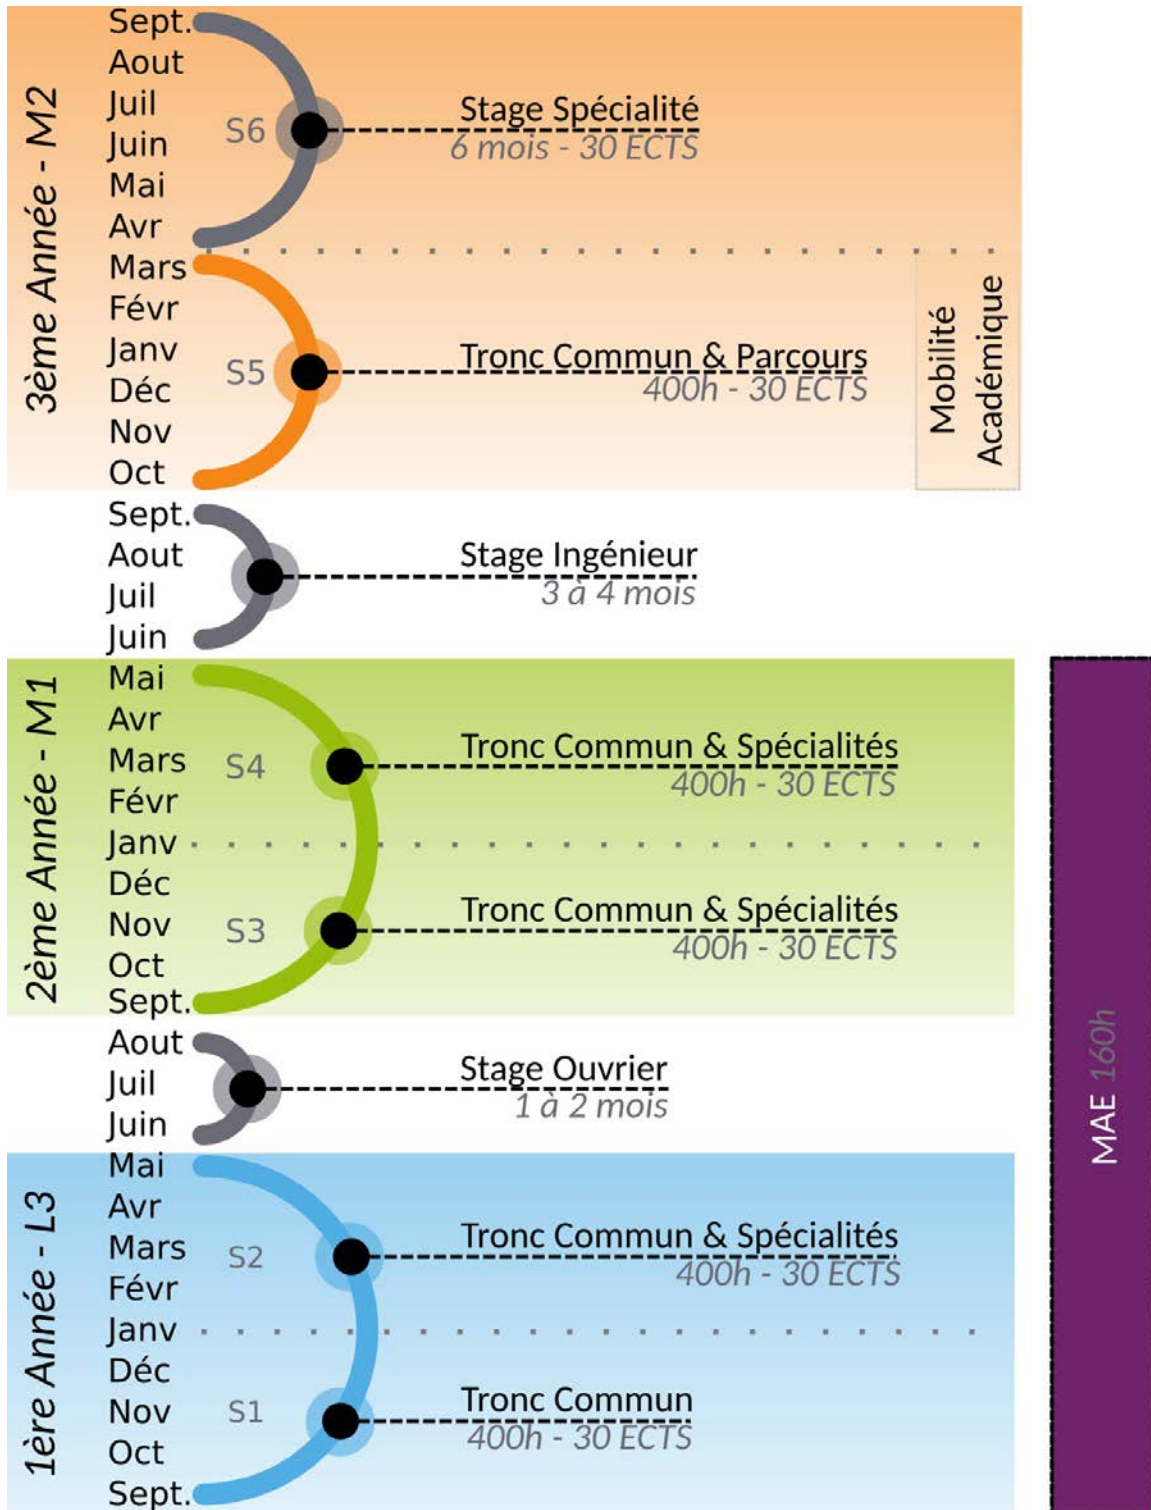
3ème Année - M2

Sept.
Aout
Juil
Juin
Mai
Avr

S6

Stage Spécialité
6 mois - 30 ECTS

Mars
Févr
Janv
Déc
Nov
Oct

S5

Tronc Commun & Parcours
400h - 30 ECTS

Mobilité Académique

Sept.
Aout
Juil
Juin

Stage Ingénieur
3 à 4 mois

2ème Année - M1

Mai
Avr
Mars
Févr

S4

Tronc Commun & Spécialités
400h - 30 ECTS

Janv
Déc
Nov
Oct
Sept.

S3

Tronc Commun & Spécialités
400h - 30 ECTS

Aout
Juil
Juin

Stage Ouvrier
1 à 2 mois

MAE 160h

1ère Année - L3

Mai
Avr
Mars
Févr

S2

Tronc Commun & Spécialités
400h - 30 ECTS

Janv
Déc
Nov
Oct
Sept.

S1

Tronc Commun
400h - 30 ECTS